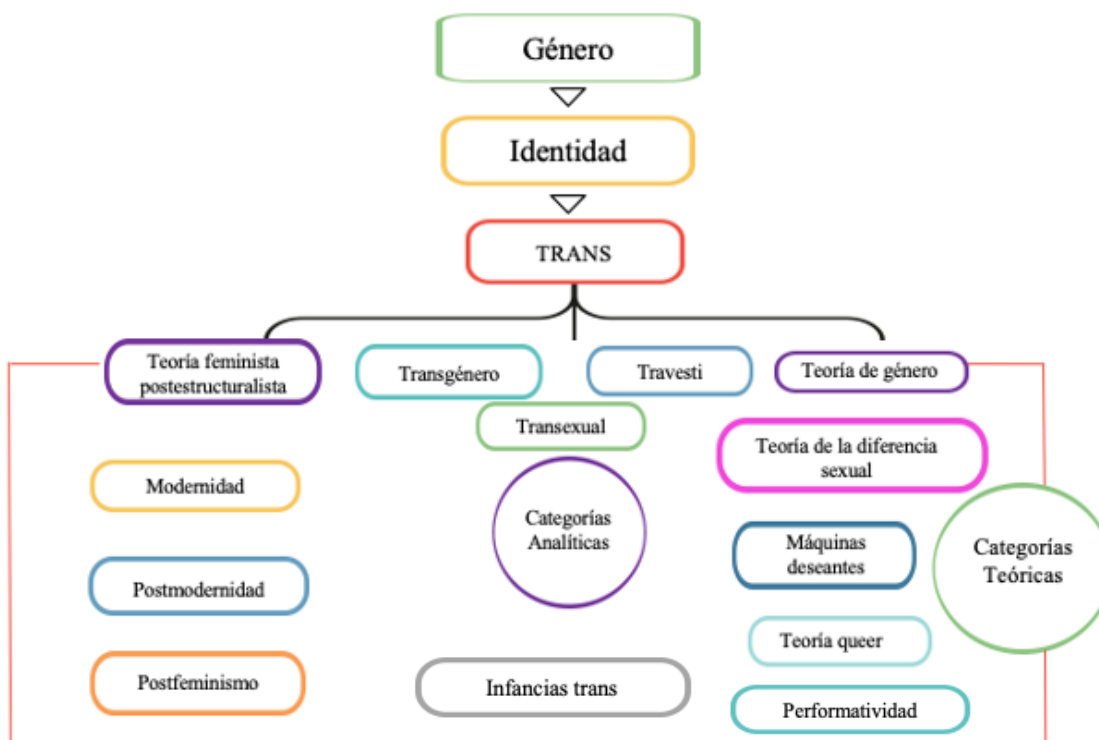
Género

Identidad

TRANS

Teoría feminista postestructuralista

Transgénero

Travesti

Teoría de género

Transexual

Teoría de la diferencia sexual

Modernidad

Categorías Analíticas

Máquinas deseantes

Categorías Teóricas

Postmodernidad

Teoría queer

Postfeminismo

Infancias trans

Performatividad